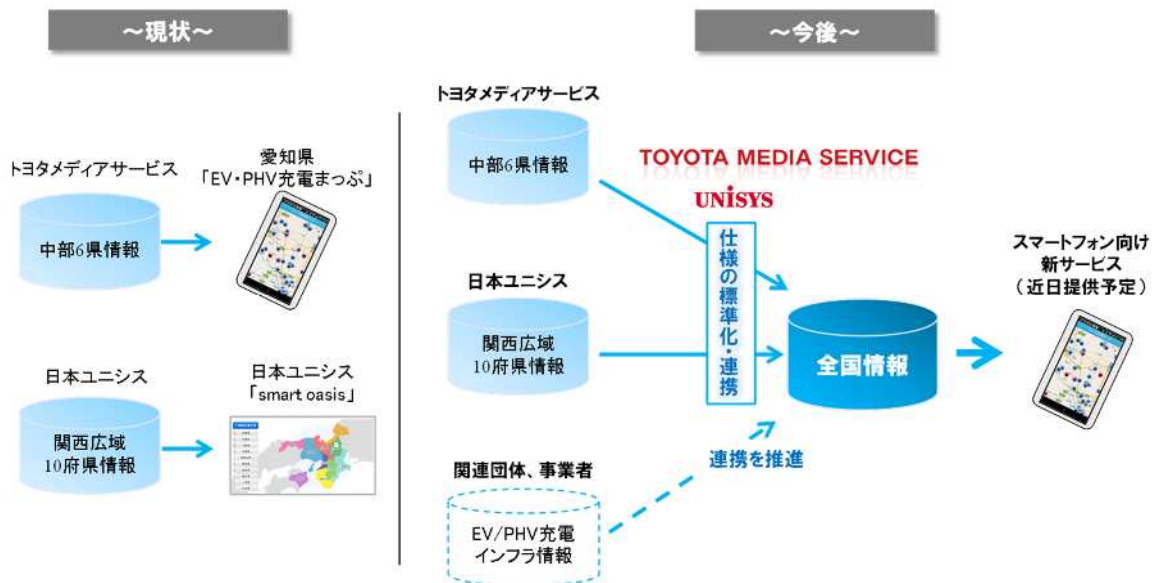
～現状～

トヨタメディアサービス

中部6県情報

愛知県
「EV・PHV充電まっぷ」

日本ユニシス

関西広域
10府県情報

日本ユニシス
「smart oasis」

～今後～

トヨタメディアサービス

中部6県情報

TOYOTA MEDIA SERVICE

UNISYS

日本ユニシス

関西広域
10府県情報

仕様の標準化・連携

全国情報

スマートフォン向け
新サービス
（近日提供予定）

関連団体、事業者

EV/PHV充電
インフラ情報

連携を推進